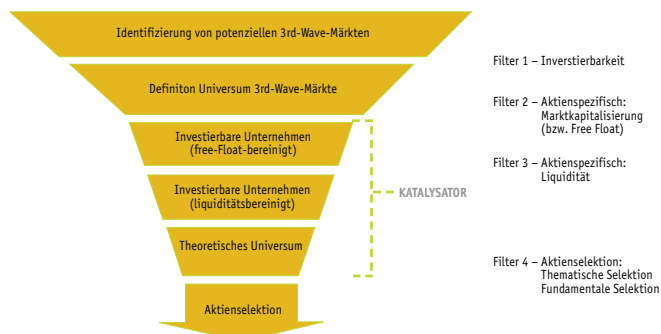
Identifizierung von potenziellen 3rd-Wave-Märkten

Definiton Universum 3rd-Wave-Märkte

Investierbare Unternehmen (free-Float-bereinigt)

Investierbare Unternehmen (liquiditätsbereinigt)

Theoretisches Universum

Aktienselektion

KATALYSATOR

Filter 1 – Inverstierbarkeit

Filter 2 – Aktienspezifisch: Marktkapitalisierung (bzw. Free Float)

Filter 3 – Aktienspezifisch: Liquidität

Filter 4 – Aktienselektion: Thematische Selektion Fundamentale Selektion